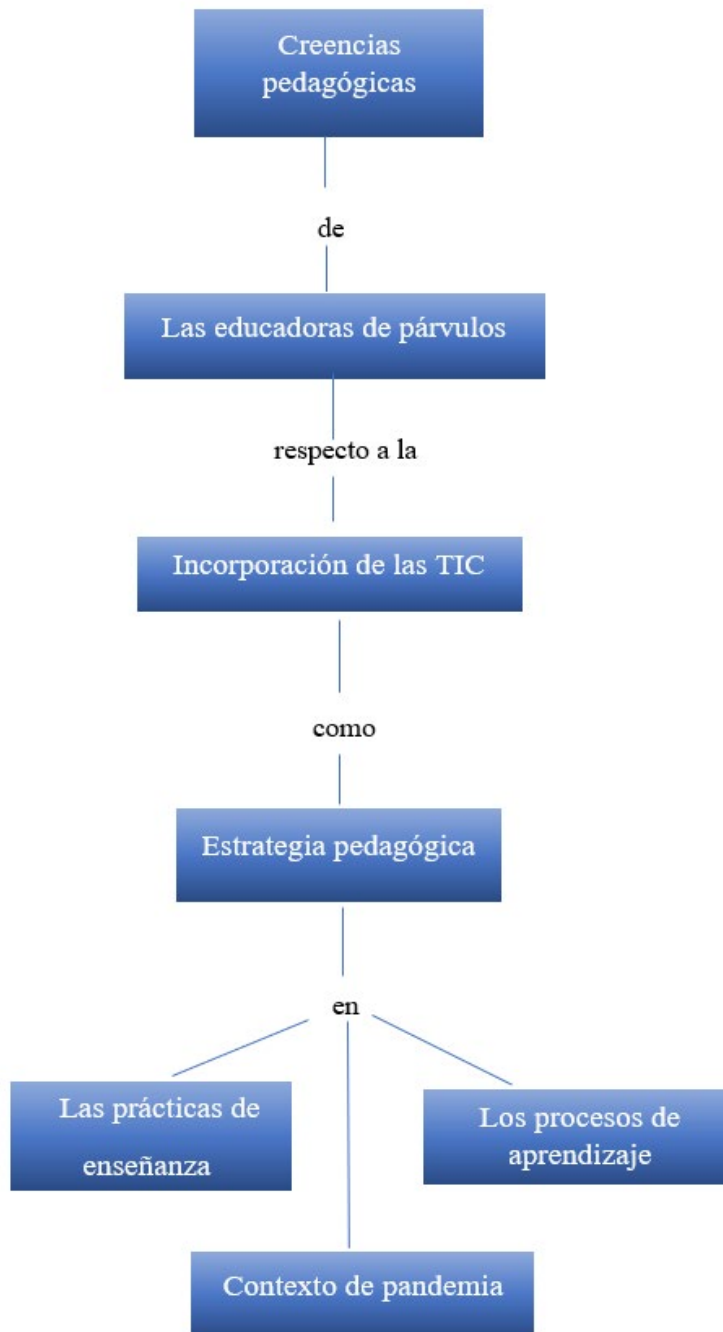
Creencias pedagógicas

de

Las educadoras de párvulos

respecto a la

Incorporación de las TIC

como

Estrategia pedagógica

en

Las prácticas de enseñanza

Los procesos de aprendizaje

Contexto de pandemia